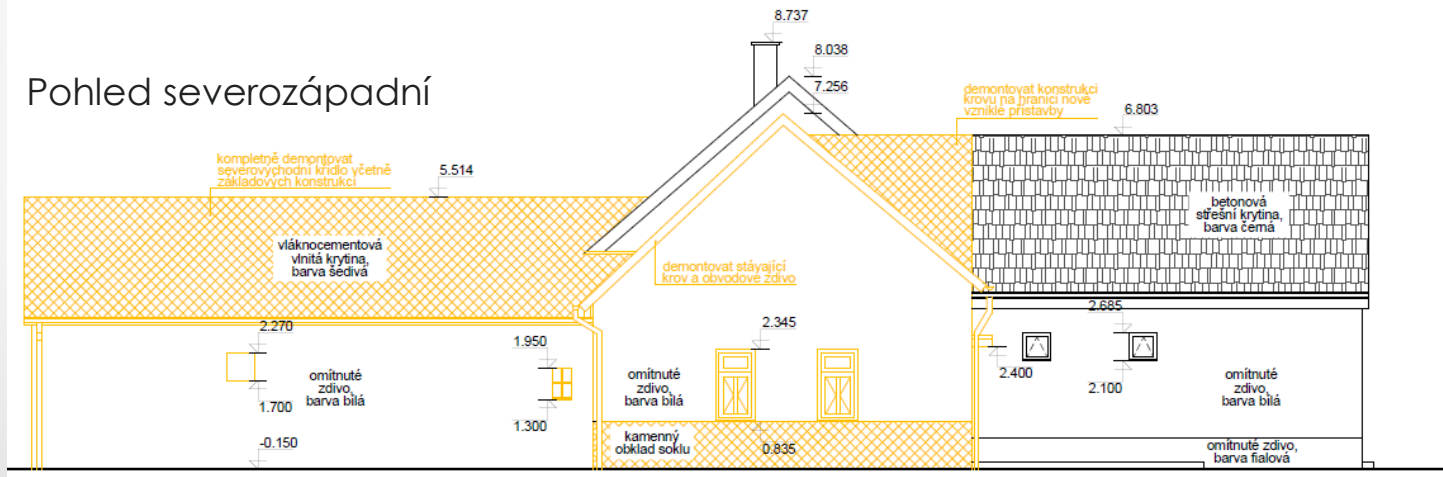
Pohled severozápadní

8.737

8.038

7.256

demontovat konstrukci krovu na hranici nově vzniklé přístavby

6.803

kompletně demontovat severovýchodní křídlo včetně základových konstrukcí

5.514

vláknocementová vlnitá krytina, barva šedivá

demontovat stávající krov a obvodové zdivo

betonová střešní krytina, barva černá

2.685

2.270

2.345

1.950

omítnuté zdivo, barva bílá

omítnuté zdivo, barva bílá

2.400

2.100

omítnuté zdivo, barva bílá

1.700

1.300

-0.150

kamenný obklad soklu

0.835

omítnuté zdivo, barva fialová